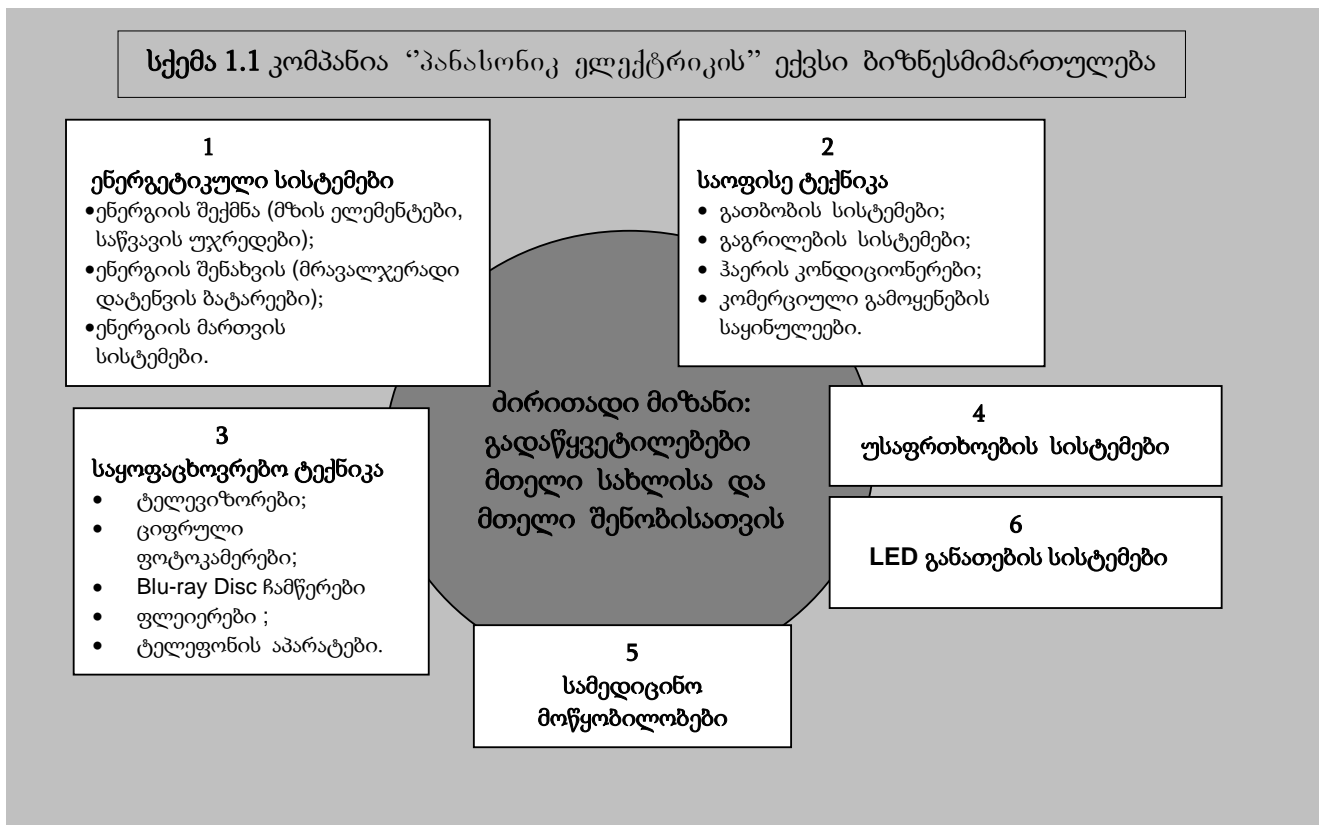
სქემა 1.1 კომპანია ''პანასონიკ ელექტრიკის'' ექვსი ბიზნესმიმართულება

1
ენერგეტიკული სისტემები
•ენერგიის შექმნა (მზის ელემენტები, საწვავის უჯრედები);
•ენერგიის შენახვის (მრავალჯერადი დატენვის ბატარეები);
•ენერგიის მართვის სისტემები.

2
საოფისე ტექნიკა
• გათბობის სისტემები;
• გაგრილების სისტემები;
• ჰაერის კონდიციონერები;
• კომერციული გამოყენების საყინულეები.

ძირითადი მიზანი: გადაწყვეტილებები მთელი სახლისა და მთელი შენობისათვის

3
საყოფაცხოვრებო ტექნიკა
• ტელევიზორები;
• ციფრული ფოტოკამერები;
• Blu-ray Disc ჩამწერები
• ფლეიერები ;
• ტელეფონის აპარატები.

4
უსაფრთხოების სისტემები

6
LED განათების სისტემები

5
სამედიცინო მოწყობილობები